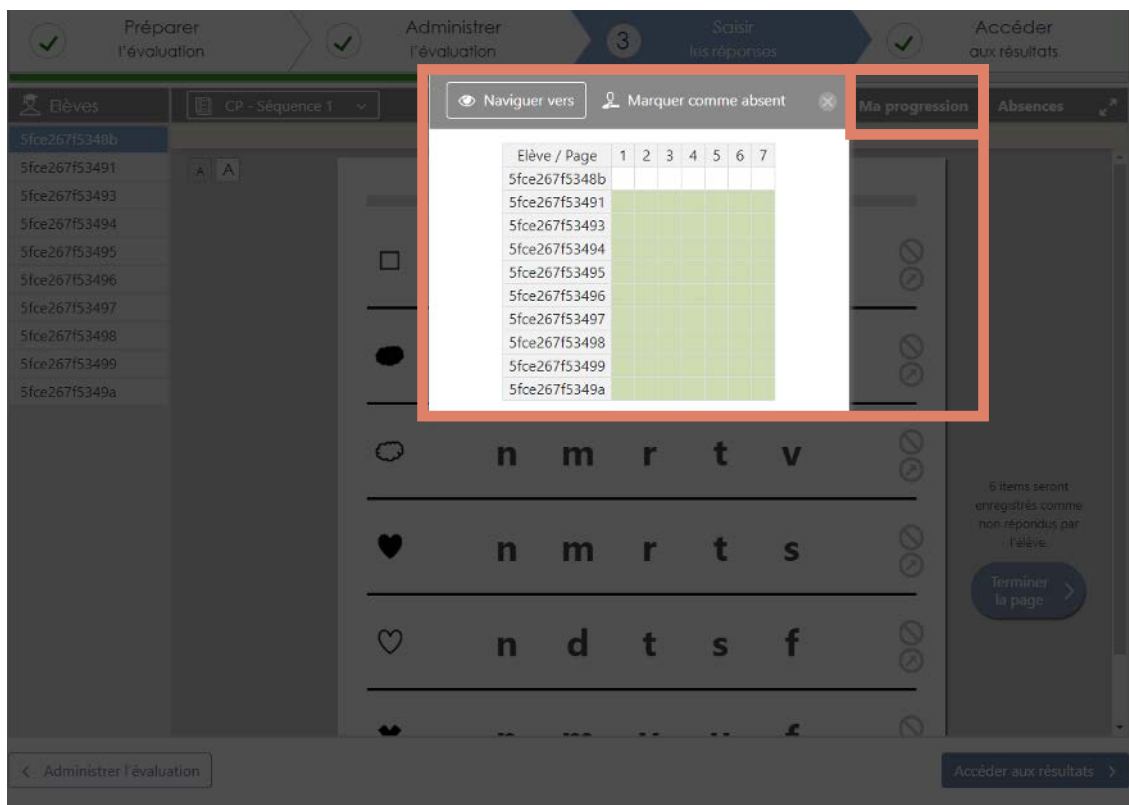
Préparer l'évaluation

Administrer l'évaluation

3 Saisir les réponses

Accéder aux résultats

Elèves

CP - Séquence 1

Naviguer vers

Marquer comme absent

Ma progression

Absences

5fce267f5348b
5fce267f53491
5fce267f53493
5fce267f53494
5fce267f53495
5fce267f53496
5fce267f53497
5fce267f53498
5fce267f53499
5fce267f5349a

A A

| Elève / Page | 1 | 2 | 3 | 4 | 5 | 6 | 7 |
|---|---|---|---|---|---|---|---|
| 5fce267f5348b | | | | | | | |
| 5fce267f53491 | | | | | | | |
| 5fce267f53493 | | | | | | | |
| 5fce267f53494 | | | | | | | |
| 5fce267f53495 | | | | | | | |
| 5fce267f53496 | | | | | | | |
| 5fce267f53497 | | | | | | | |
| 5fce267f53498 | | | | | | | |
| 5fce267f53499 | | | | | | | |
| 5fce267f5349a | | | | | | | |

n m r t v

n m r t s

n d t s f

6 items seront enregistrés comme non répondus par l'élève.

Terminer la page

Administrer l'évaluation

Accéder aux résultats